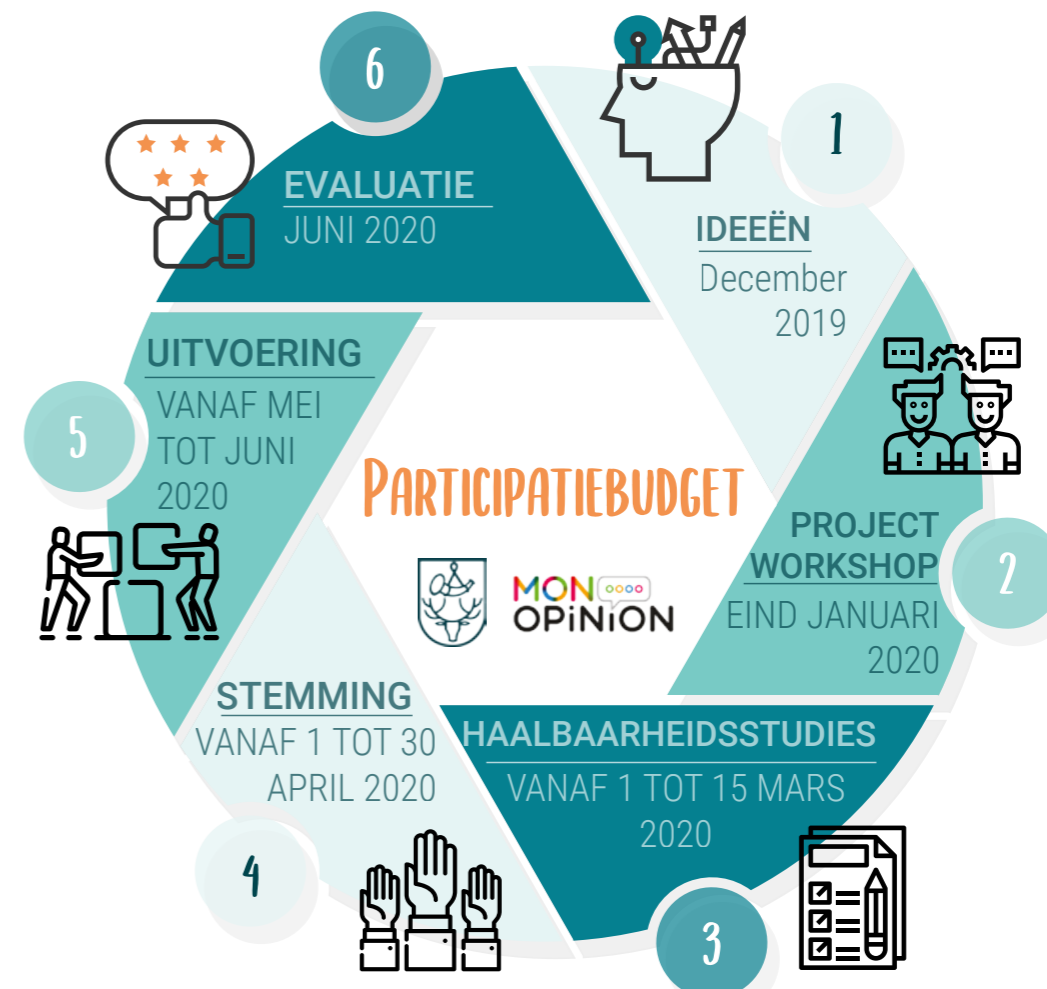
6

EVALUATIE
JUNI 2020

1

IDEEËN
December 2019

UITVOERING
VANAF MEI TOT JUNI 2020

5

PARTICIPATIEBUDGET

MON OPiNiON

PROJECT WORKSHOP
EIND JANUARI 2020

2

STEMMING
VANAF 1 TOT 30 APRIL 2020

HAALBAARHEIDSSTUDIES
VANAF 1 TOT 15 MARS 2020

4

3